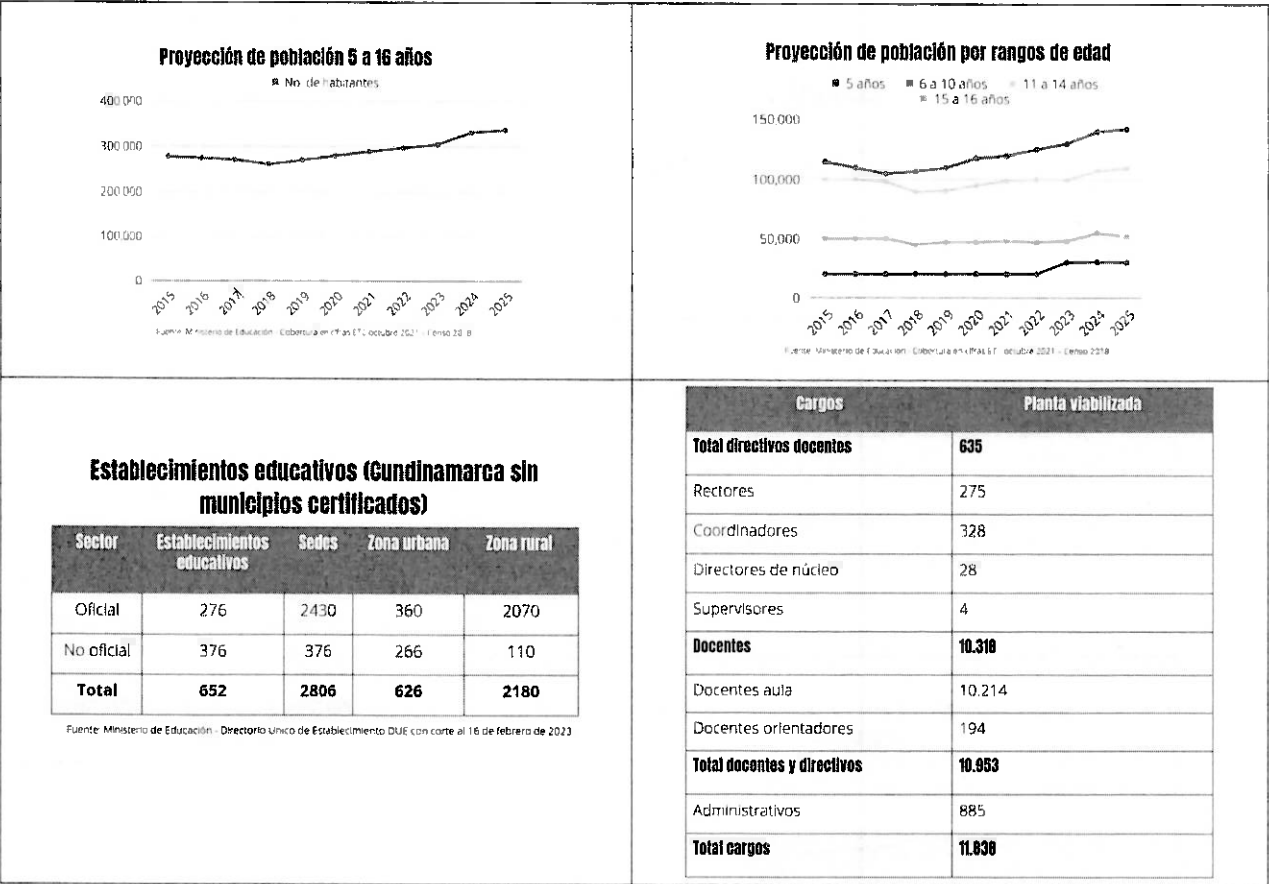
Proyección de población 5 a 16 años

No. de habitantes

400 000
300 000
200 000
100 000
0

2015 2016 2017 2018 2019 2020 2021 2022 2023 2024 2025

Fuente: Ministerio de Educación - Cobertura en cifras ETC octubre 2021 - Censo 2018

Proyección de población por rangos de edad

5 años 6 a 10 años 11 a 14 años 15 a 16 años

150,000
100,000
50,000
0

2015 2016 2017 2018 2019 2020 2021 2022 2023 2024 2025

Fuente: Ministerio de Educación - Cobertura en cifras ETC octubre 2021 - Censo 2018

Establecimientos educativos (Cundinamarca sin municipios certificados)

| Sector | Establecimientos educativos | Sedes | Zona urbana | Zona rural |
|---|---|---|---|---|
| Oficial | 276 | 2430 | 360 | 2070 |
| No oficial | 376 | 376 | 266 | 110 |
| Total | 652 | 2806 | 626 | 2180 |

Fuente: Ministerio de Educación - Directorio Único de Establecimiento DUE con corte al 16 de febrero de 2023

| Cargos | Planta viabilizada |
|---|---|
| Total directivos docentes | 635 |
| Rectores | 275 |
| Coordinadores | 328 |
| Directores de núcleo | 28 |
| Supervisores | 4 |
| Docentes | 10.318 |
| Docentes aula | 10.214 |
| Docentes orientadores | 194 |
| Total docentes y directivos | 10.953 |
| Administrativos | 885 |
| Total cargos | 11.838 |